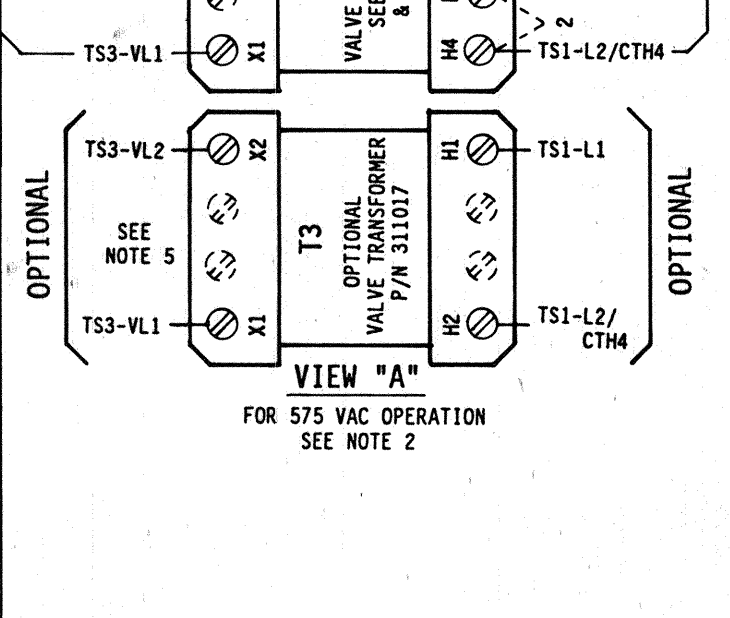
TS3-VL1
X1
VALVE
SE
&
H4
2
TS1-L2/CTH4

OPTIONAL

TS3-VL2
X2
SEE NOTE 5
TS3-VL1
X1

T3
OPTIONAL VALVE TRANSFORMER P/N 311017

H1
TS1-L1
H2
TS1-L2/ CTH4

OPTIONAL

VIEW "A"
FOR 575 VAC OPERATION
SEE NOTE 2